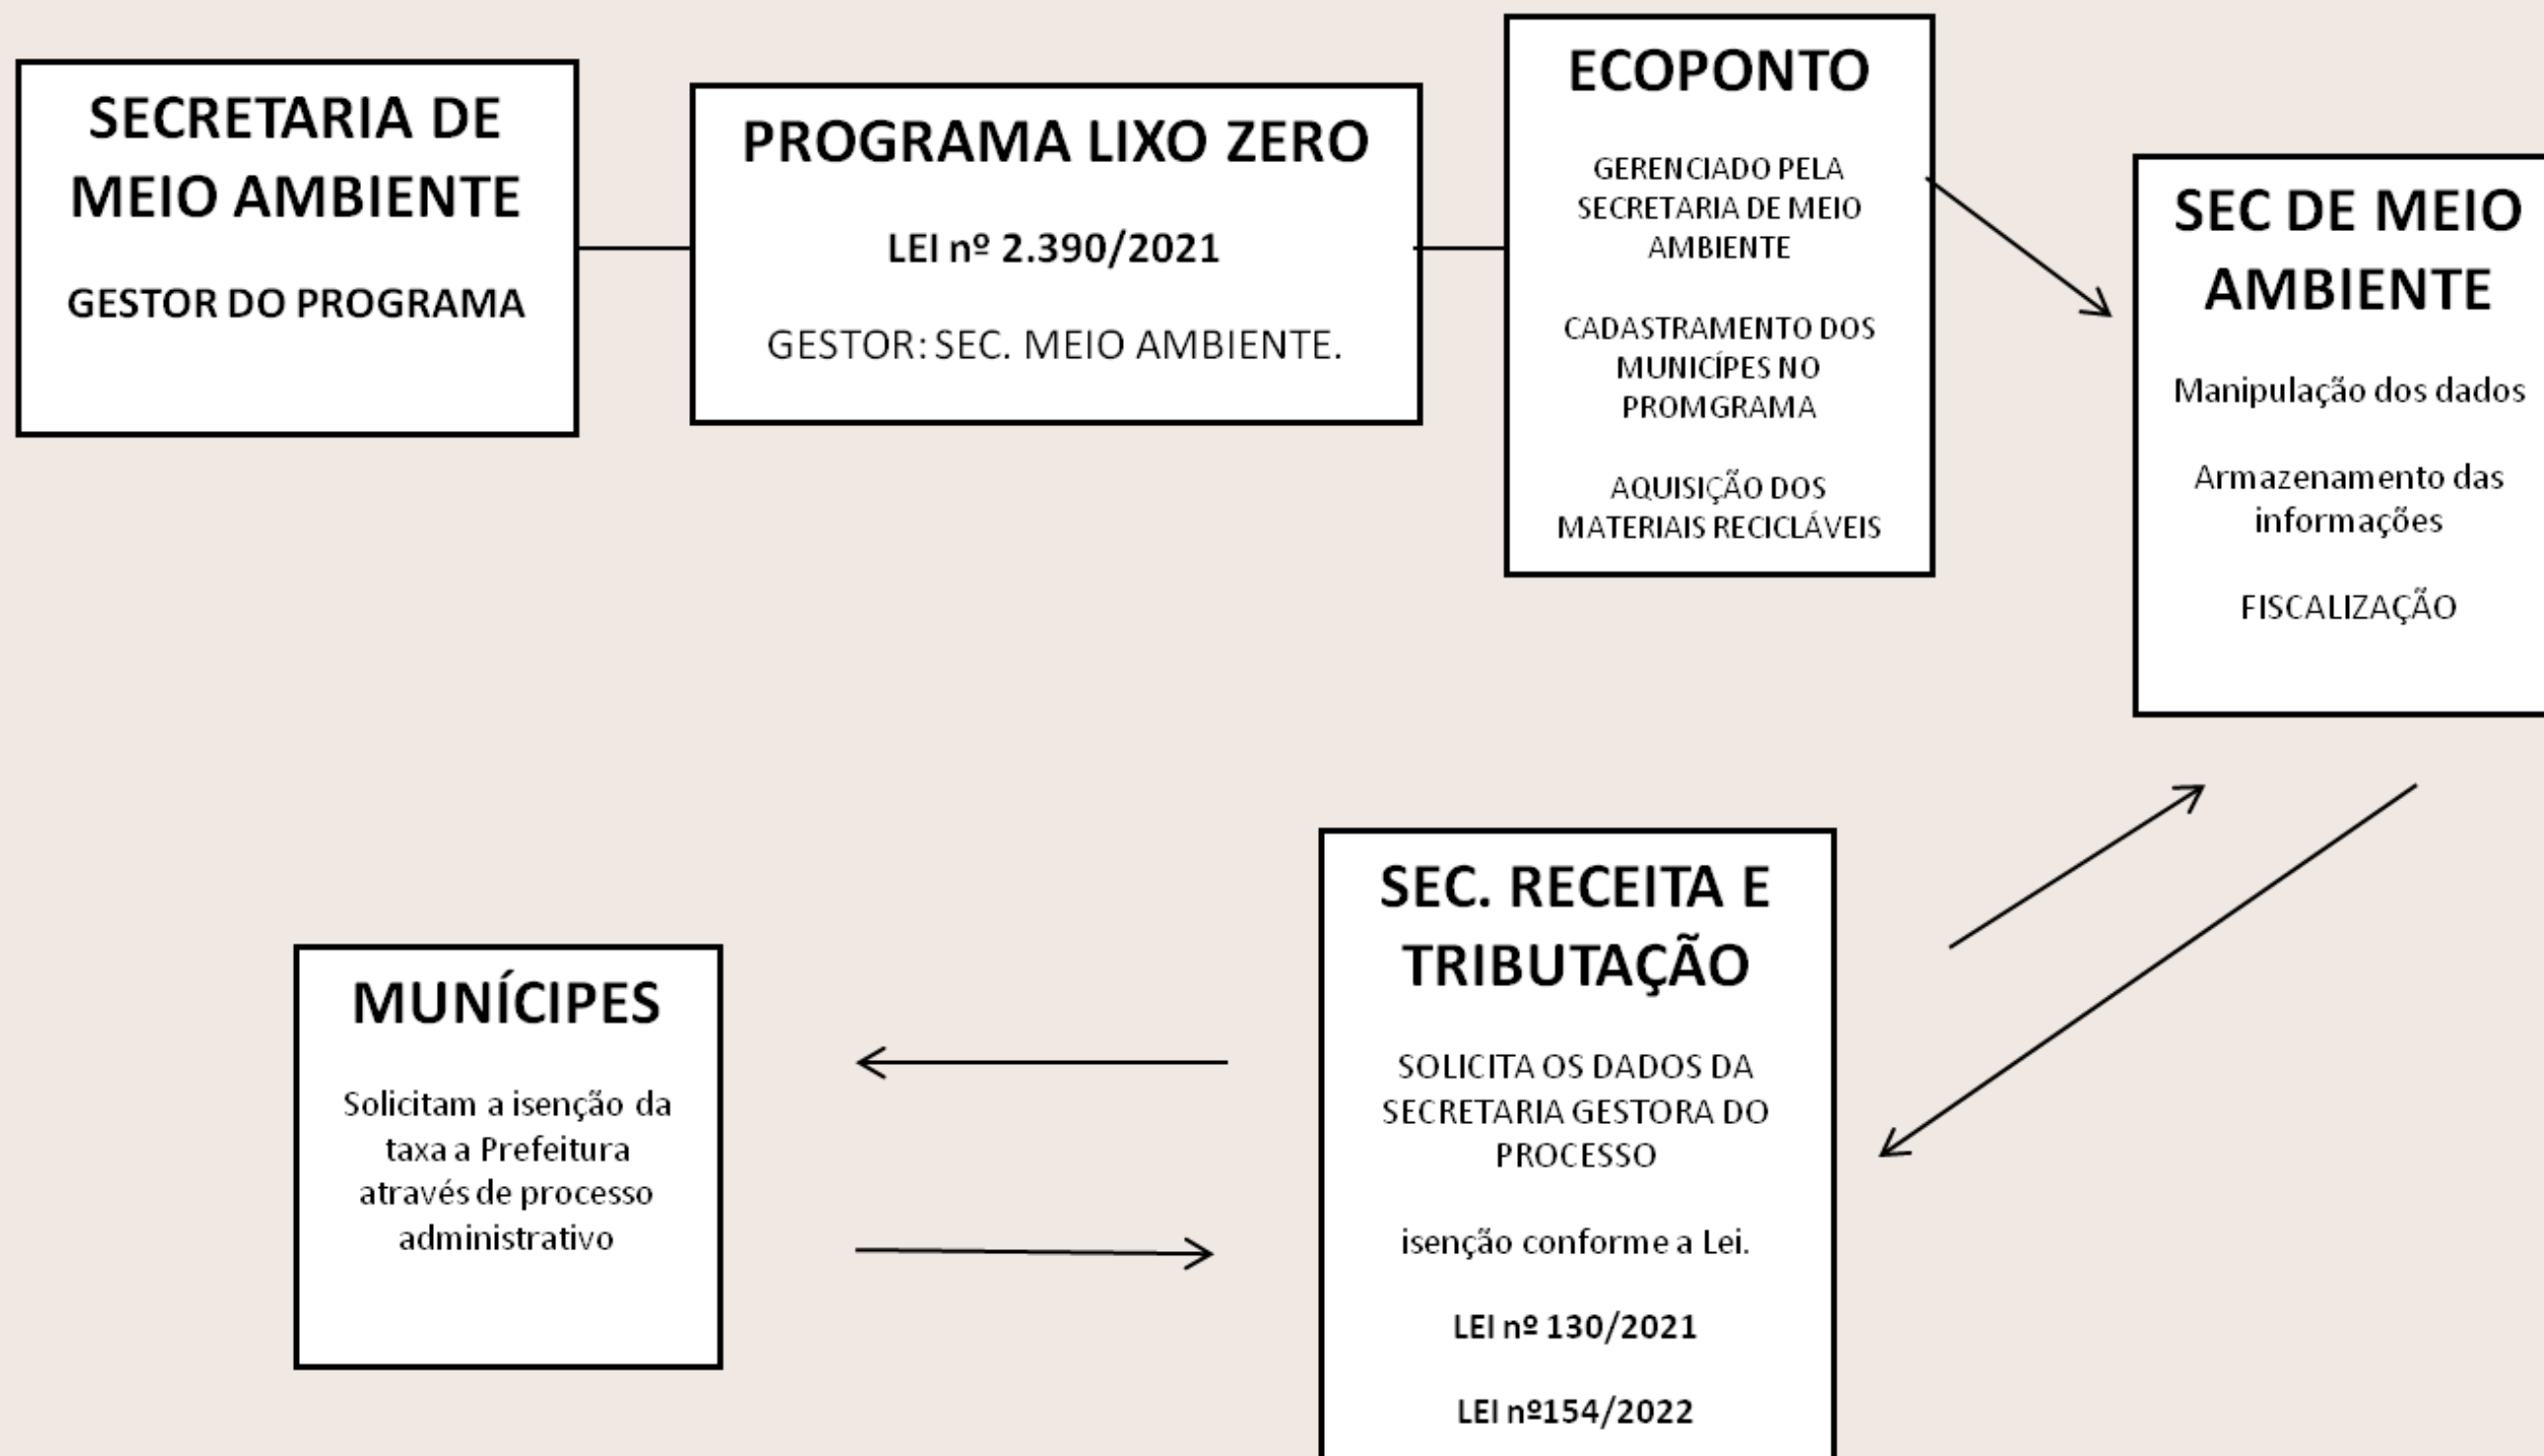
SECRETARIA DE MEIO AMBIENTE

GESTOR DO PROGRAMA

PROGRAMA LIXO ZERO

LEI nº 2.390/2021

GESTOR: SEC. MEIO AMBIENTE.

ECOPONTO

GERENCIADO PELA SECRETARIA DE MEIO AMBIENTE

CADASTRAMENTO DOS MUNICÍPES NO PROMGRAMA

AQUISIÇÃO DOS MATERIAIS RECICLÁVEIS

SEC DE MEIO AMBIENTE

Manipulação dos dados

Armazenamento das informações

FISCALIZAÇÃO

MUNÍCIPES

Solicitam a isenção da taxa a Prefeitura através de processo administrativo

SEC. RECEITA E TRIBUTAÇÃO

SOLICITA OS DADOS DA SECRETARIA GESTORA DO PROCESSO

isenção conforme a Lei.

LEI nº 130/2021

LEI nº154/2022